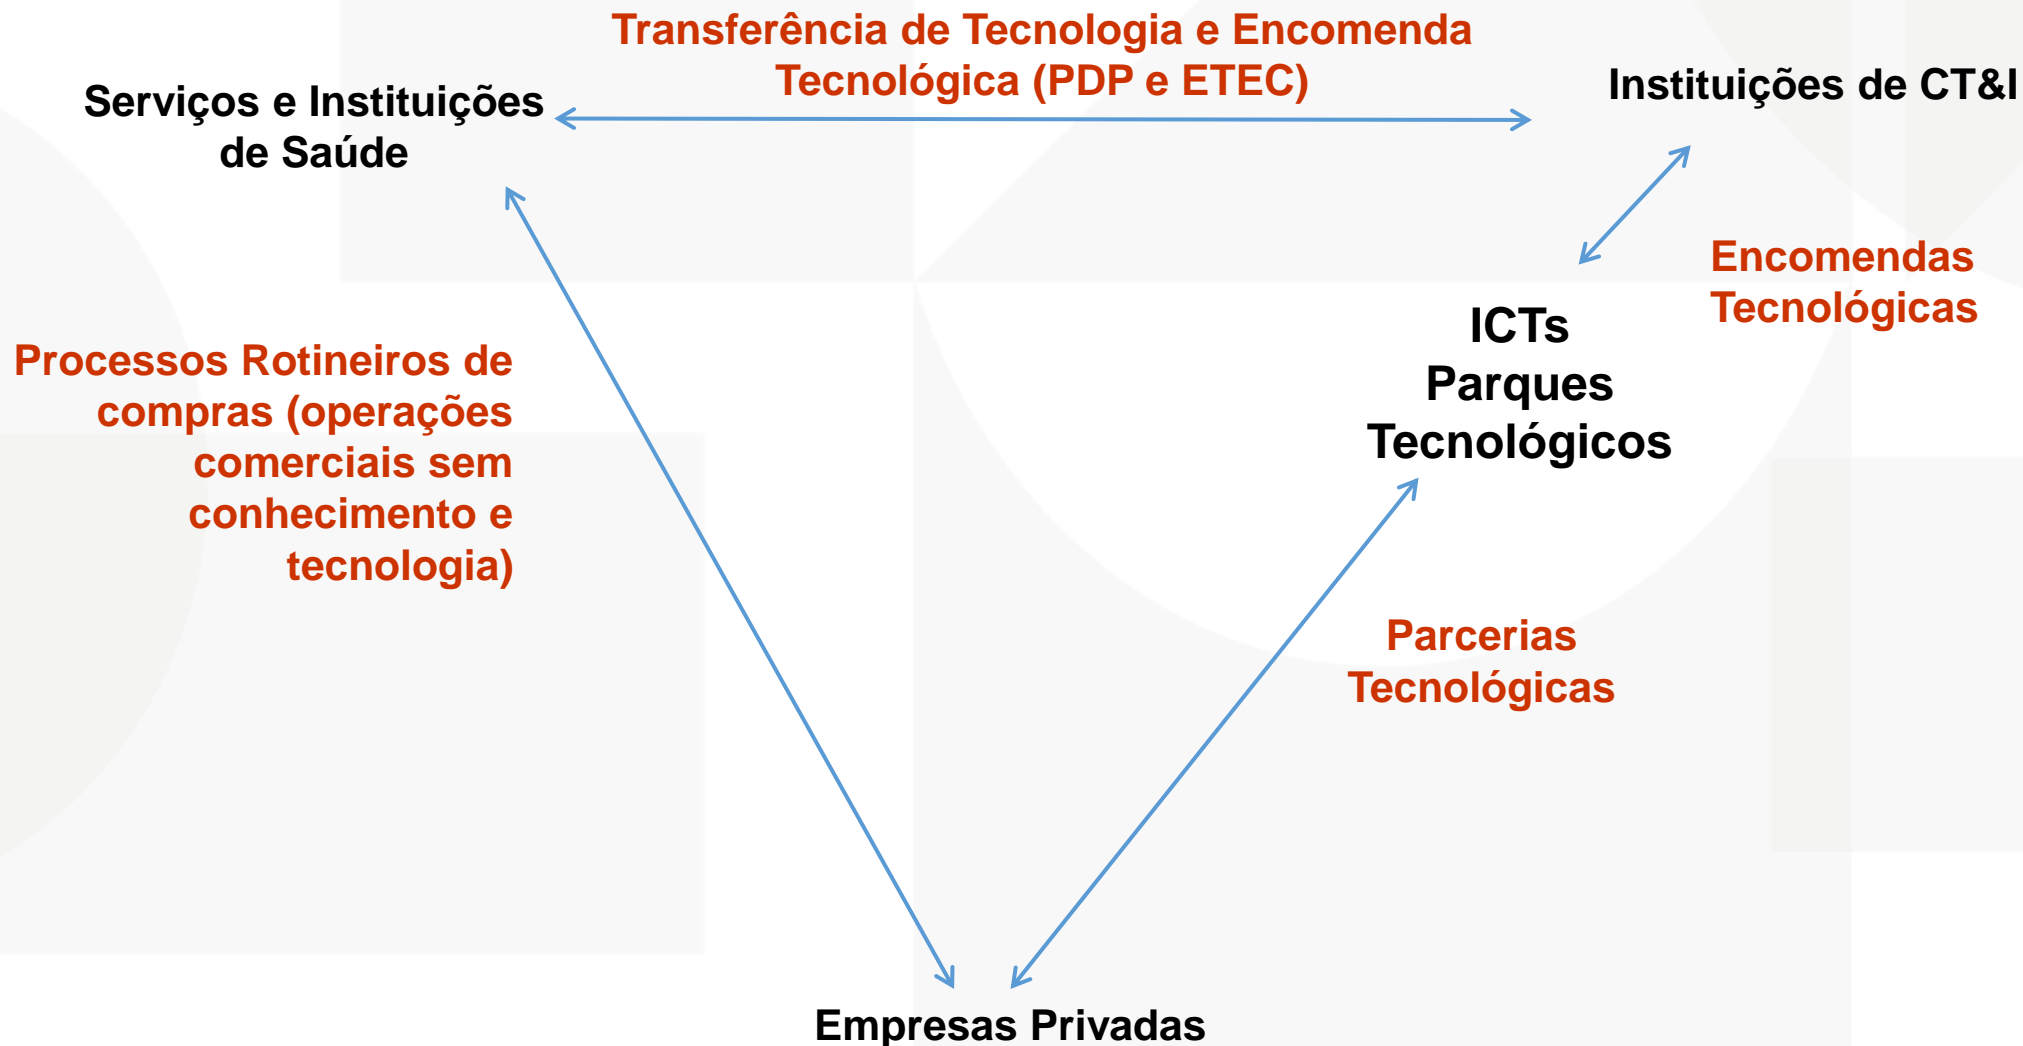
Transferência de Tecnologia e Encomenda Tecnológica (PDP e ETEC)

Serviços e Instituições de Saúde

Instituições de CT&I

Encomendas Tecnológicas

ICTs
Parques Tecnológicos

Processos Rotineiros de compras (operações comerciais sem conhecimento e tecnologia)

Parcerias Tecnológicas

Empresas Privadas